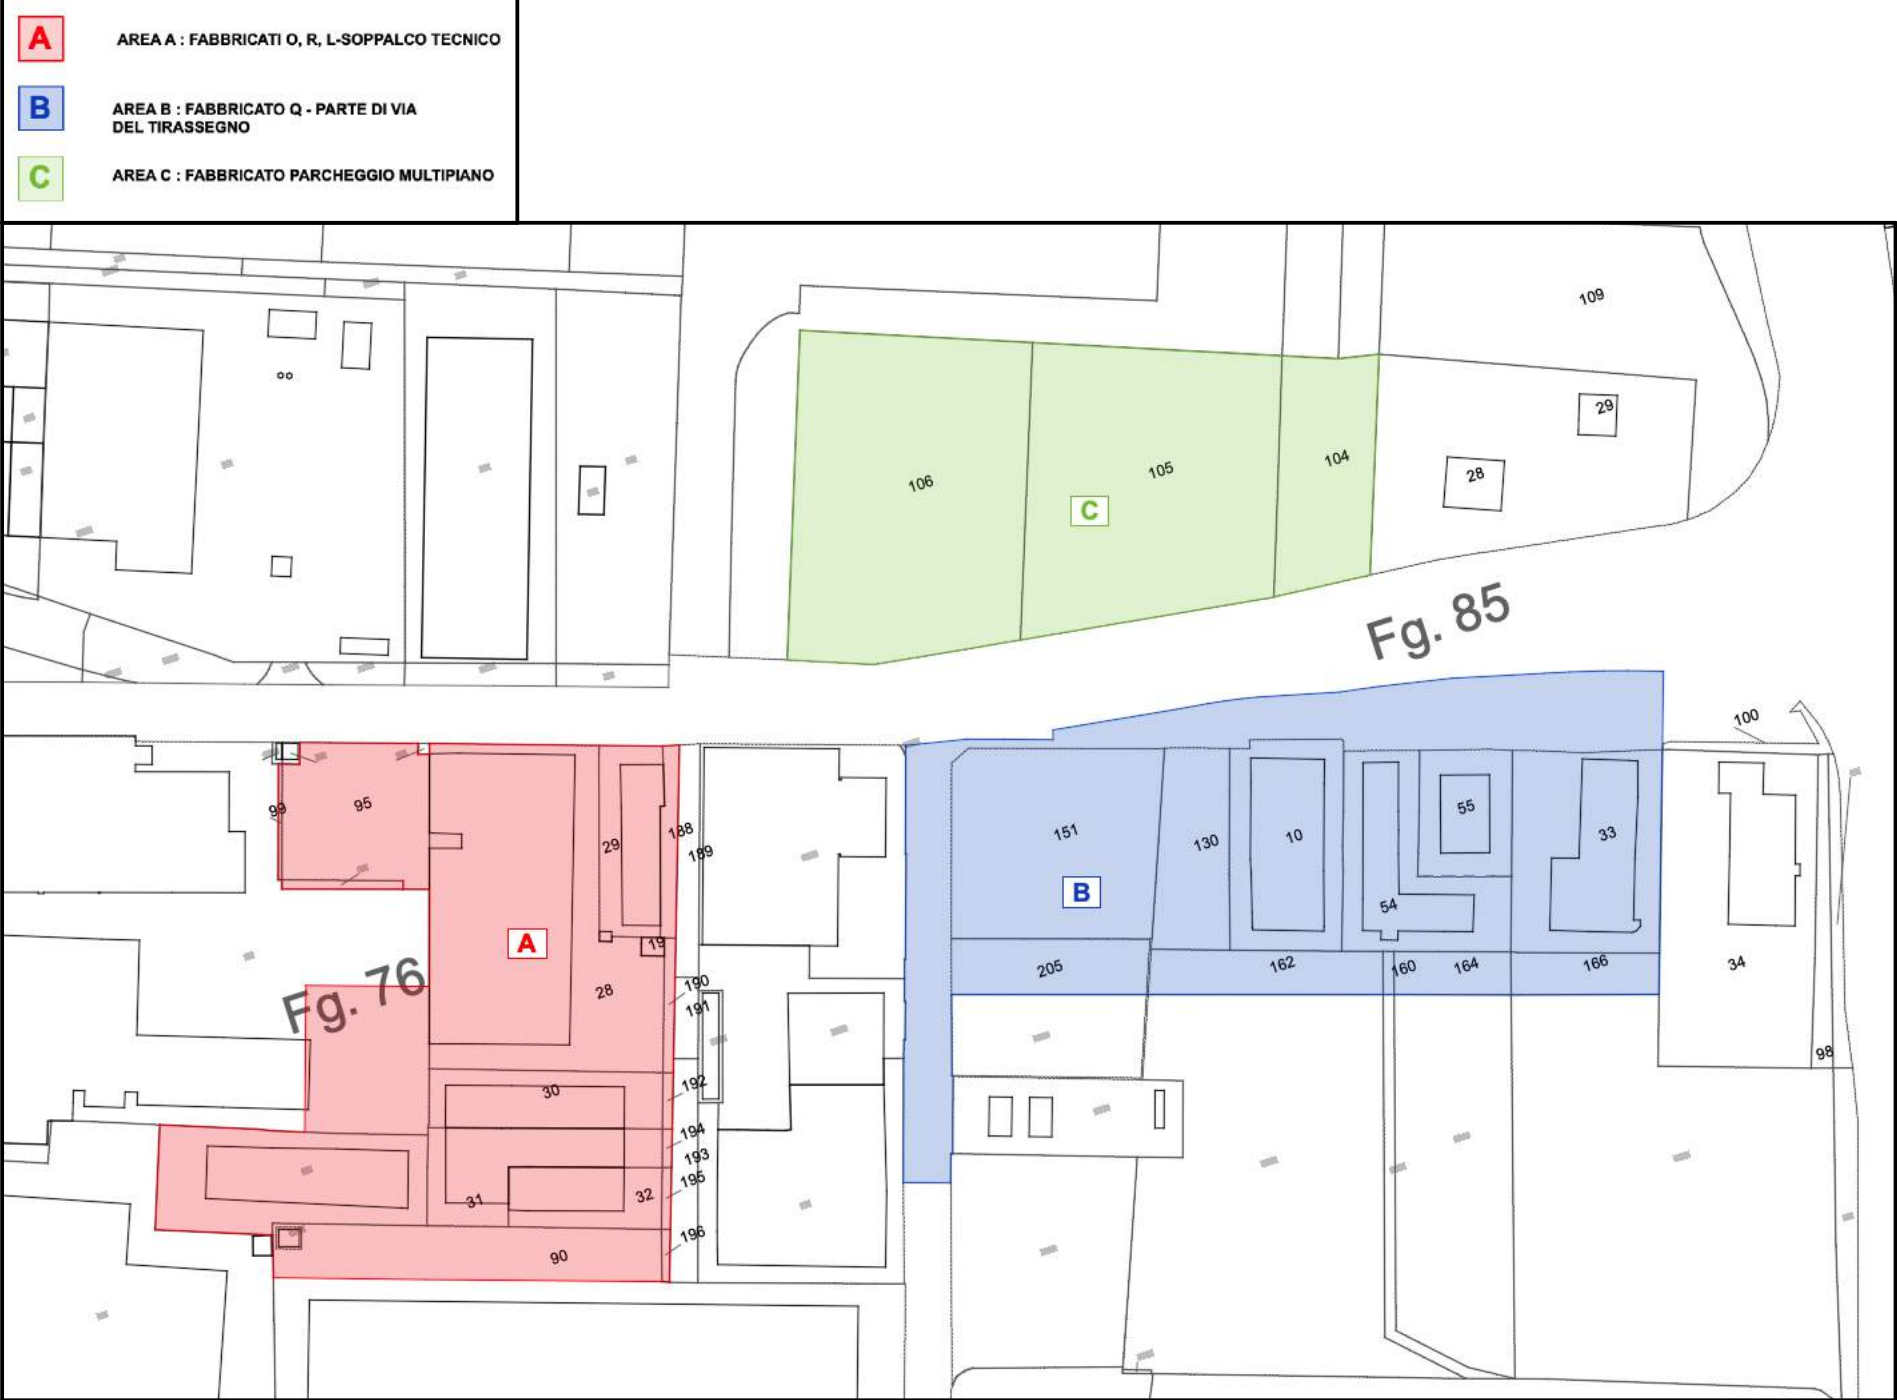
A AREA A : FABBRICATI O, R, L-SOPPALCO TECNICO

B AREA B : FABBRICATO Q - PARTE DI VIA DEL TIRASSEGNO

C AREA C : FABBRICATO PARCHEGGIO MULTIPIANO

109
29
28
106
105
104
C
Fg. 85
100
95
99
29
188
189
151
130
10
55
33
B
54
A
19
205
162
160
164
166
34
Fg. 76
28
190
191
98
30
192
194
193
195
31
32
196
90